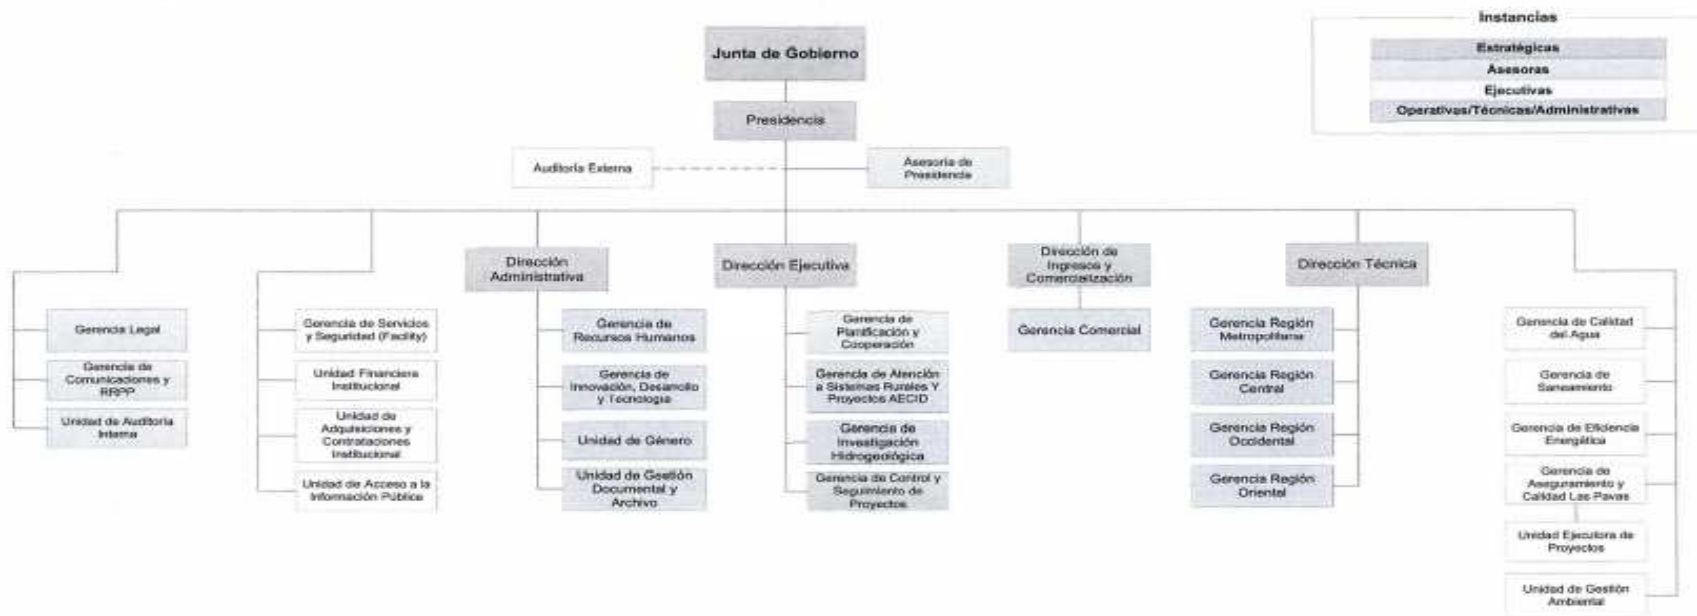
Instancias

Estratégicas
Asesoras
Ejecutivas
Operativas/Técnicas/Administrativas

Junta de Gobierno

Presidencia

Auditoría Externa

Asesoría de Presidencia

Gerencia Legal
Gerencia de Comunicaciones y RRPP
Unidad de Auditoría Interna

Gerencia de Servicios y Seguridad (Facility)
Unidad Financiera Institucional
Unidad de Adquisiciones y Contrataciones Institucional
Unidad de Acceso a la Información Pública

Dirección Administrativa
Gerencia de Recursos Humanos
Gerencia de Innovación, Desarrollo y Tecnología
Unidad de Género
Unidad de Gestión Documental y Archivo

Dirección Ejecutiva
Gerencia de Planificación y Cooperación
Gerencia de Atención a Sistemas Rurales Y Proyectos AECID
Gerencia de Investigación Hidrogeológica
Gerencia de Control y Seguimiento de Proyectos

Dirección de Ingresos y Comercialización
Gerencia Comercial

Dirección Técnica
Gerencia Región Metropolitana
Gerencia Región Central
Gerencia Región Occidental
Gerencia Región Oriental

Gerencia de Calidad del Agua
Gerencia de Saneamiento
Gerencia de Eficiencia Energética
Gerencia de Aseguramiento y Calidad Las Pavas
Unidad Ejecutora de Proyectos
Unidad de Gestión Ambiental